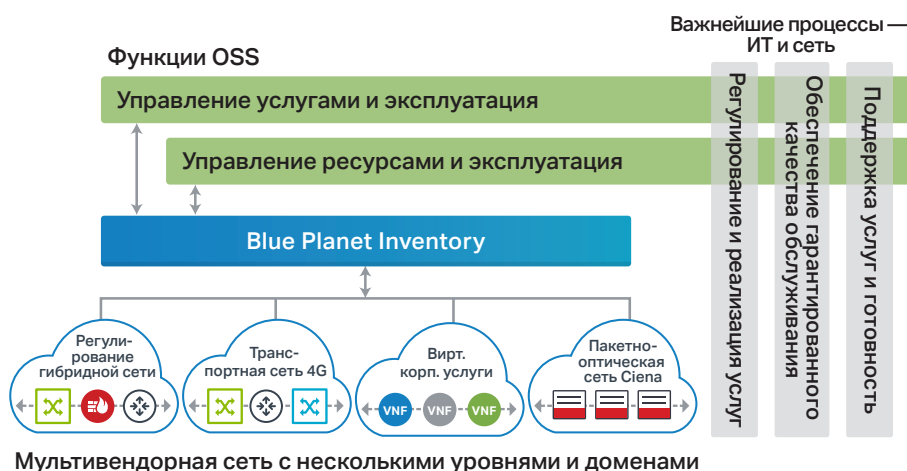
Важнейшие процессы — ИТ и сеть

Функции OSS

Управление услугами и эксплуатация

Управление ресурсами и эксплуатация

Blue Planet Inventory

Регулирование и реализация услуг

Обеспечение гарантированного качества обслуживания

Поддержка услуг и готовность

Регулирование гибридной сети

Транспортная сеть 4G

Вирт. корп. услуги

VNF VNF VNF

Пакетно-оптическая сеть Ciena

Мультивендорная сеть с несколькими уровнями и доменами